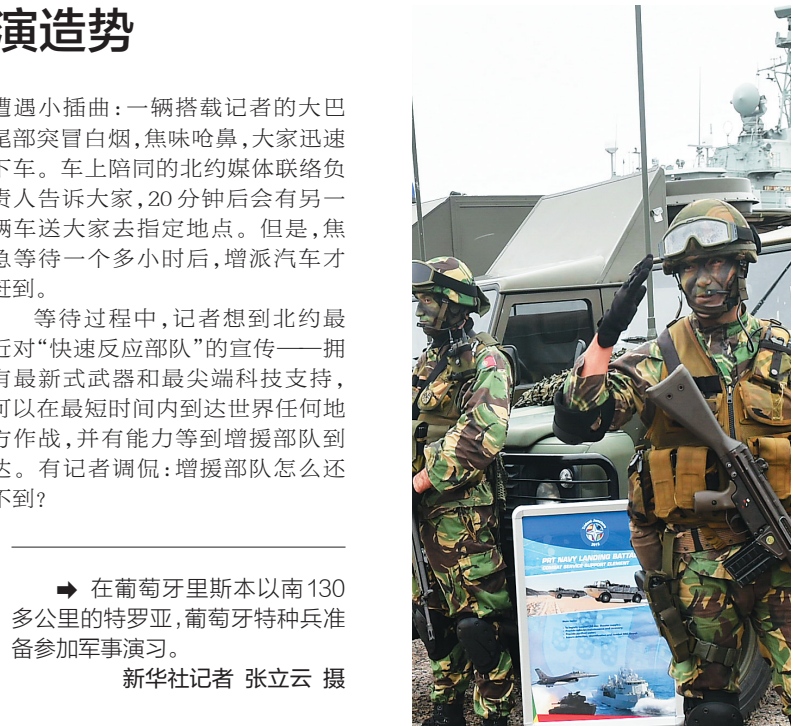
演造势

遭遇小插曲：一辆搭载记者的大巴尾部突冒白烟，焦味呛鼻，大家迅速下车。车上陪同的北约媒体联络负责人告诉大家，20分钟后会有另一辆车送大家去指定地点。但是，焦急等待一个多小时后，增派汽车才赶到。

等待过程中，记者想到北约最近对“快速反应部队”的宣传——拥有最新式武器和最尖端科技支持，可以在最短时间内到达世界任何地方作战，并有能力等到增援部队到达。有记者调侃：增援部队怎么还不到？

➡ 在葡萄牙里斯本以南130多公里的特罗亚，葡萄牙特种兵准备参加军事演习。

新华社记者 张立云 摄

PRT NAVY LANDING BATTA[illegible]
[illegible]